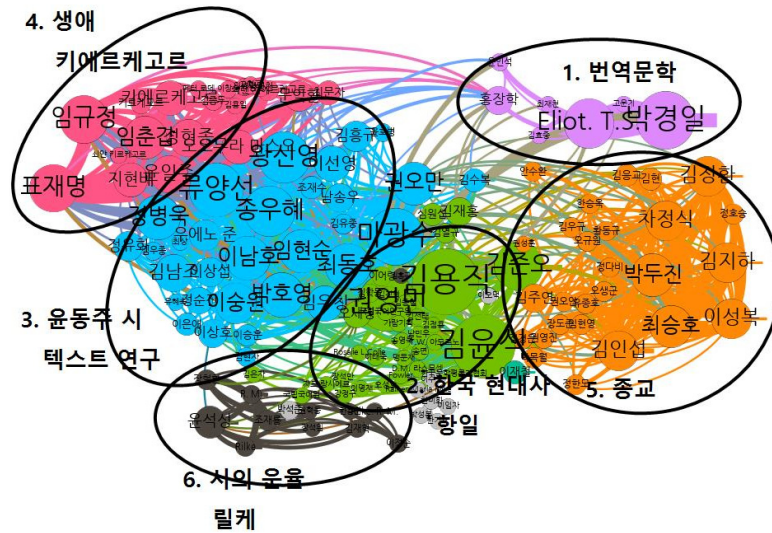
4. 생애

키에르케고르

1. 번역문학

홍장학

Eliot. T.S.

박경일

임규정

임춘갑

표재명

홍정식

지현배

유영

류양선

송우혜

방신영

권오만

강병욱

이남호

임현순

마광수

최동호

김용직

김주오

김정하

차정식

박두진

김지하

최승호

이성복

김인섭

박호영

이숭원

김영민

김윤식

이상호

김남조

3. 윤동주 시

텍스트 연구

2. 한국 현대사

항일

5. 종교

윤석성

6. 시의 운율

릴케